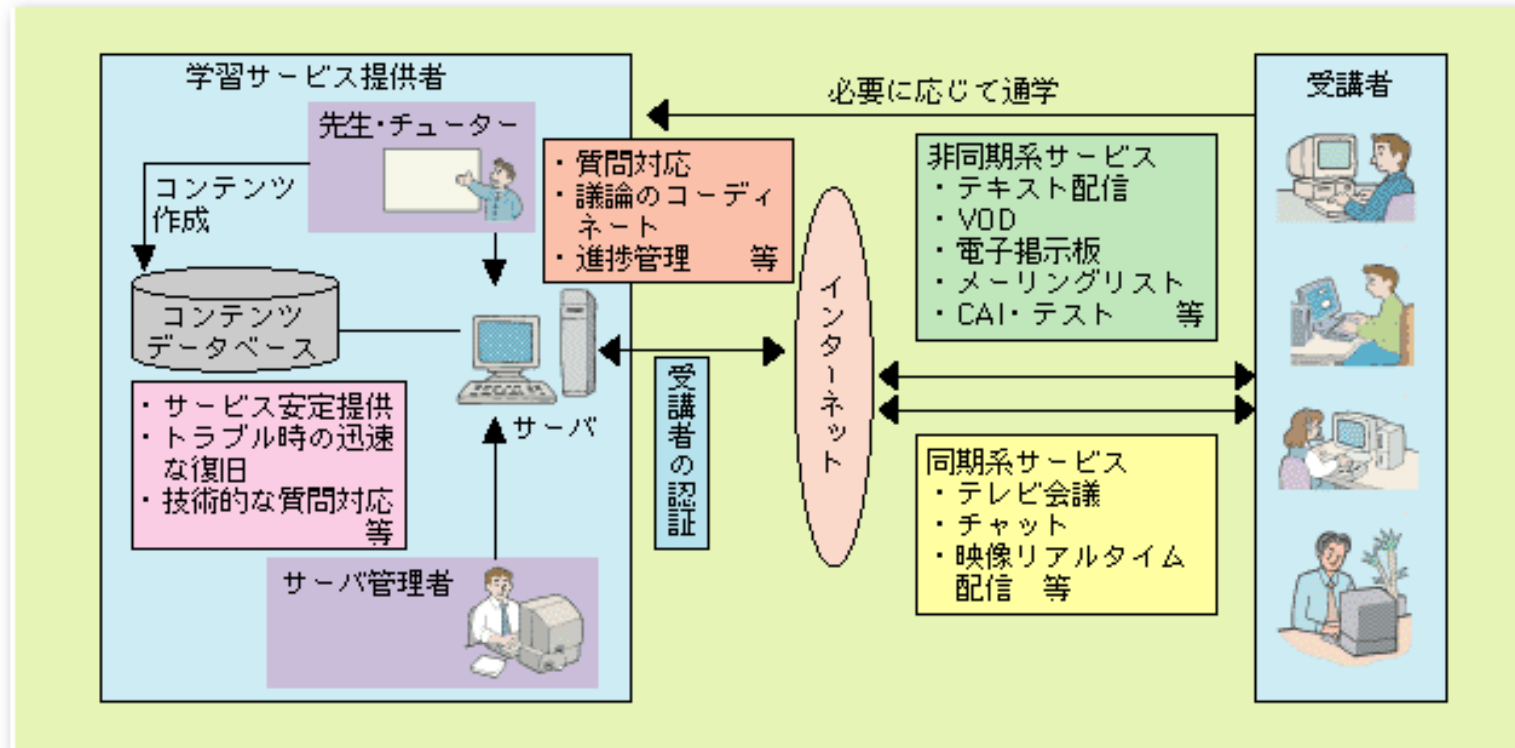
学習サービス提供者

先生・チューター

コンテンツ作成

コンテンツデータベース

・サービス安定提供
・トラブル時の迅速な復旧
・技術的な質問対応 等

サーバ

サーバ管理者

・質問対応
・議論のコーディネート
・進捗管理 等

受講者の認証

インターネット

必要に応じて通学

非同期系サービス
・テキスト配信
・VOD
・電子掲示板
・メーリングリスト
・CAI・テスト 等

同期系サービス
・テレビ会議
・チャット
・映像リアルタイム配信 等

受講者